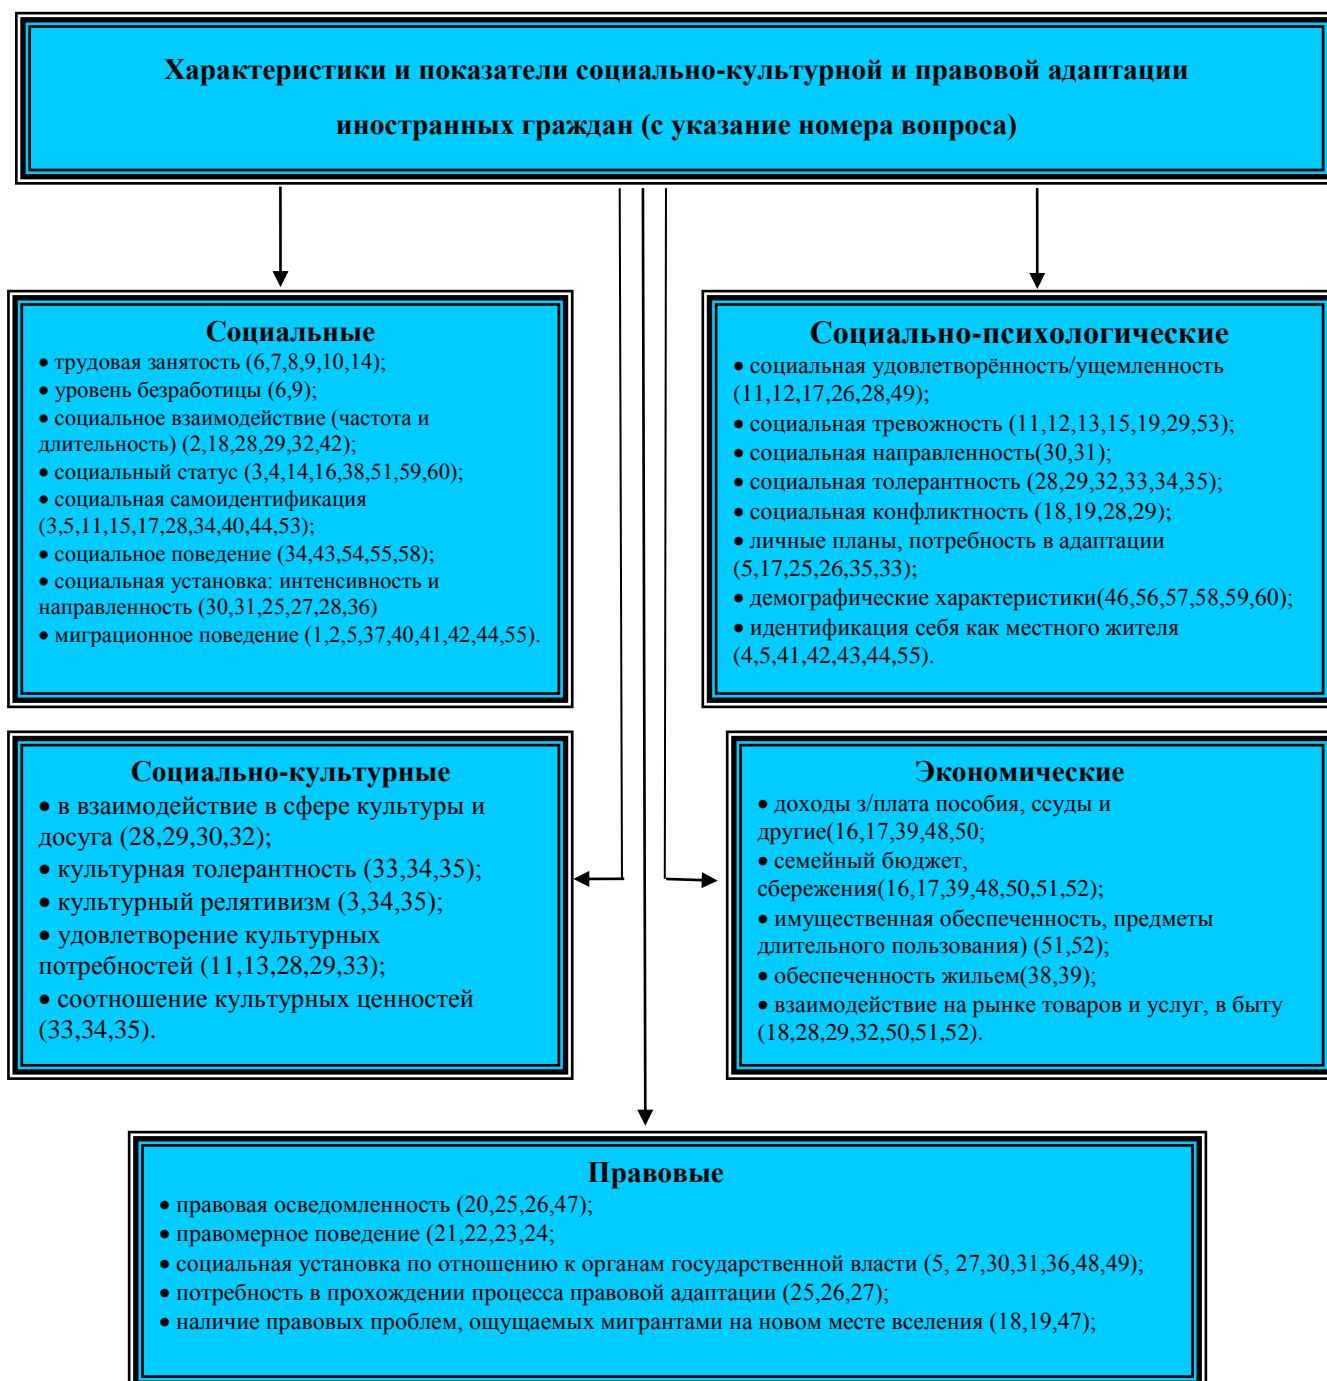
Характеристики и показатели социально-культурной и правовой адаптации иностранных граждан (с указание номера вопроса)

Социальные
• трудовая занятость (6,7,8,9,10,14);
• уровень безработицы (6,9);
• социальное взаимодействие (частота и длительность) (2,18,28,29,32,42);
• социальный статус (3,4,14,16,38,51,59,60);
• социальная самоидентификация (3,5,11,15,17,28,34,40,44,53);
• социальное поведение (34,43,54,55,58);
• социальная установка: интенсивность и направленность (30,31,25,27,28,36)
• миграционное поведение (1,2,5,37,40,41,42,44,55).

Социально-психологические
• социальная удовлетворённость/ущемленность (11,12,17,26,28,49);
• социальная тревожность (11,12,13,15,19,29,53);
• социальная направленность(30,31);
• социальная толерантность (28,29,32,33,34,35);
• социальная конфликтность (18,19,28,29);
• личные планы, потребность в адаптации (5,17,25,26,35,33);
• демографические характеристики(46,56,57,58,59,60);
• идентификация себя как местного жителя (4,5,41,42,43,44,55).

Социально-культурные
• в взаимодействие в сфере культуры и досуга (28,29,30,32);
• культурная толерантность (33,34,35);
• культурный релятивизм (3,34,35);
• удовлетворение культурных потребностей (11,13,28,29,33);
• соотношение культурных ценностей (33,34,35).

Экономические
• доходы з/плата пособия, ссуды и другие(16,17,39,48,50;
• семейный бюджет, сбережения(16,17,39,48,50,51,52);
• имущественная обеспеченность, предметы длительного пользования) (51,52);
• обеспеченность жильем(38,39);
• взаимодействие на рынке товаров и услуг, в быту (18,28,29,32,50,51,52).

Правовые
• правовая осведомленность (20,25,26,47);
• правомерное поведение (21,22,23,24;
• социальная установка по отношению к органам государственной власти (5, 27,30,31,36,48,49);
• потребность в прохождении процесса правовой адаптации (25,26,27);
• наличие правовых проблем, ощущаемых мигрантами на новом месте вселения (18,19,47);